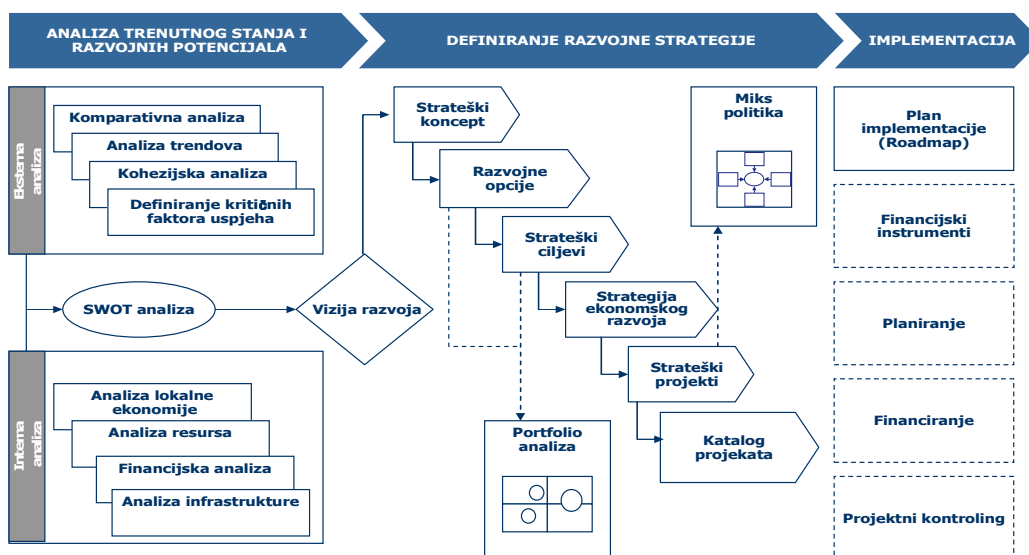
ANALIZA TRENUTNOG STANJA I RAZVOJNIH POTENCIJALA

DEFINIRANJE RAZVOJNE STRATEGIJE

IMPLEMENTACIJA

Eksterna analiza

Komparativna analiza

Analiza trendova

Kohezijska analiza

Definiranje kritičnih faktora uspjeha

SWOT analiza

Vizija razvoja

Interna analiza

Analiza lokalne ekonomije

Analiza resursa

Financijska analiza

Analiza infrastrukture

Strateški koncept

Razvojne opcije

Strateški ciljevi

Strategija ekonomskog razvoja

Strateški projekti

Katalog projekata

Portfolio analiza

Miks politika

Plan implementacije (Roadmap)

Financijski instrumenti

Planiranje

Financiranje

Projektni kontroling